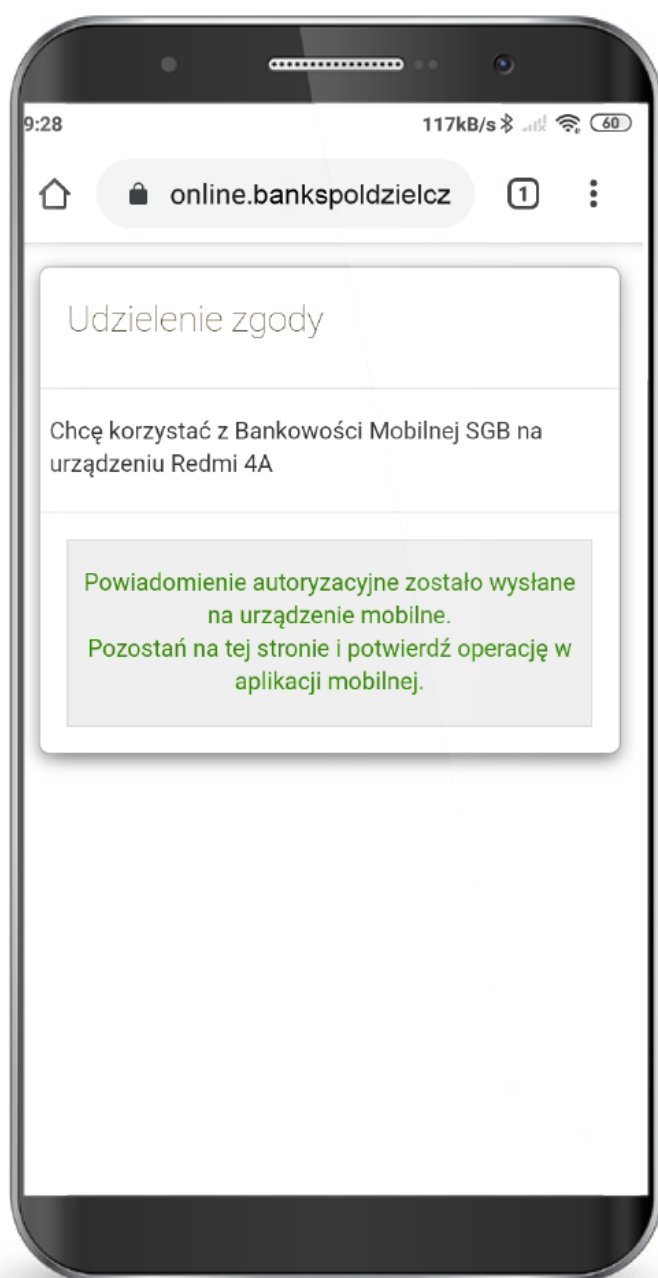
9:28

117kB/s

60

online.bankspoldzielcz

1

Udzielenie zgody

Chcę korzystać z Bankowości Mobilnej SGB na urządzeniu Redmi 4A

Powiadomienie autoryzacyjne zostało wysłane na urządzenie mobilne.
Pozostań na tej stronie i potwierdź operację w aplikacji mobilnej.